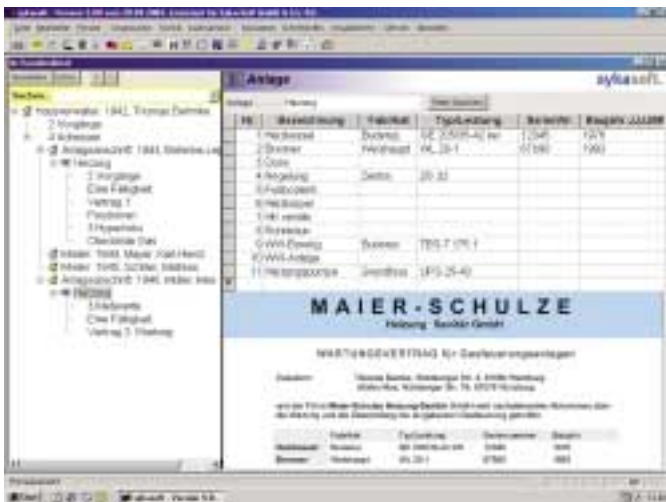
Anlage

sylvasoft

| Nr. | Bezeichnung | Fabrikat | Typ/Leistung | Seriennr. | Baujahr |
|---|---|---|---|---|---|
| 1 | Heizkessel | Buderus | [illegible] | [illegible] | 1978 |
| 2 | Brenner | Weishaupt | WL 20-1 | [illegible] | 1993 |
| 3 | Dom | | | | |
| 4 | Regelung | Dantos | 20-32 | | |
| 5 | Fußbodenh. | | | | |
| 6 | Heizkörper | | | | |
| 7 | Hk. ventile | | | | |
| 8 | Rohrleitun | | | | |
| 9 | WW-Bereitg. | Buderus | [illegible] | | |
| 10 | WW-Anlage | | | | |
| 11 | Heizungspumpe | Grundfoss | UPS 25-40 | | |

MAIER-SCHULZE
Heizung · Sanitär GmbH

WARTUNGSVERTRAG für Gasfeuerungsanlagen

Hausverwaltung 1842, Thomas Dannlee
Vorgänge
Anlagen
Heizung
Vertrag 1
Hyperlinks
Übersicht
Mieter 1848, Mayer, Karl-Heinz
Mieter 1849, Schiller, Matthias
Vertrag 3, Wartung

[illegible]